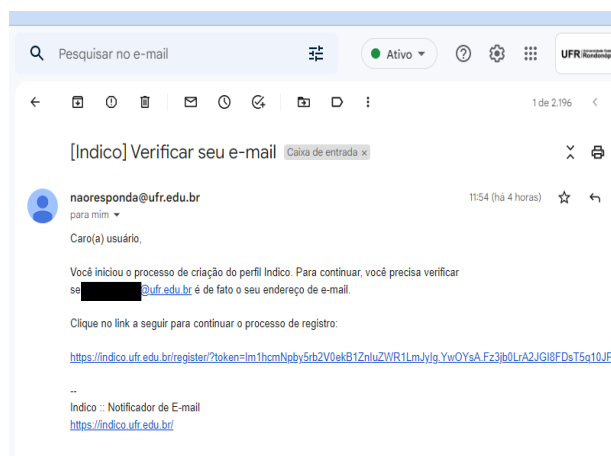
Pesquisar no e-mail

Ativo

UFR Universidade Federal de Rondonópolis

1 de 2.196

[Indico] Verificar seu e-mail Caixa de entrada ×

naoresponda@ufr.edu.br
para mim

11:54 (há 4 horas)

Caro(a) usuário,

Você iniciou o processo de criação do perfil Indico. Para continuar, você precisa verificar se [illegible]@ufr.edu.br é de fato o seu endereço de e-mail.

Clique no link a seguir para continuar o processo de registro:

https://indico.ufr.edu.br/register/?token=Im1hcmNpby5rb2V0ekB1ZnIuZWR1LmJyIg.YwOYsA.Fz3jb0LrA2JGI8FDsT5q10JF

--
Indico :: Notificador de E-mail
https://indico.ufr.edu.br/